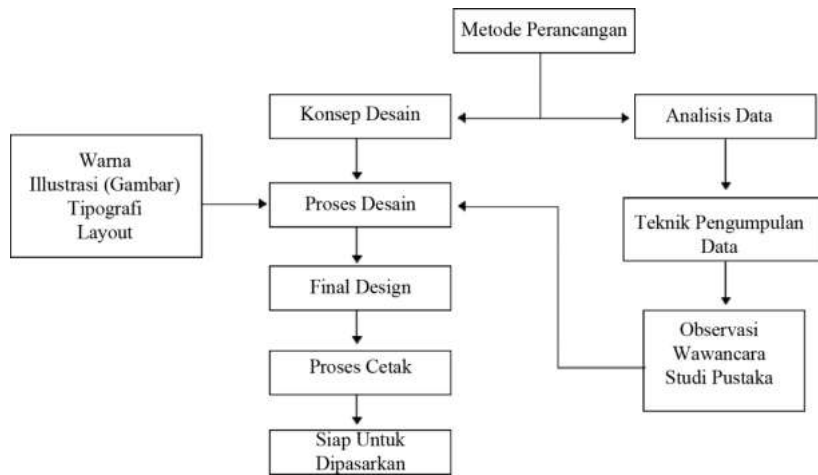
Metode Perancangan

Konsep Desain

Analisis Data

Warna
Illustrasi (Gambar)
Tipografi
Layout

Proses Desain

Teknik Pengumpulan Data

Final Design

Observasi
Wawancara
Studi Pustaka

Proses Cetak

Siap Untuk Dipasarkan